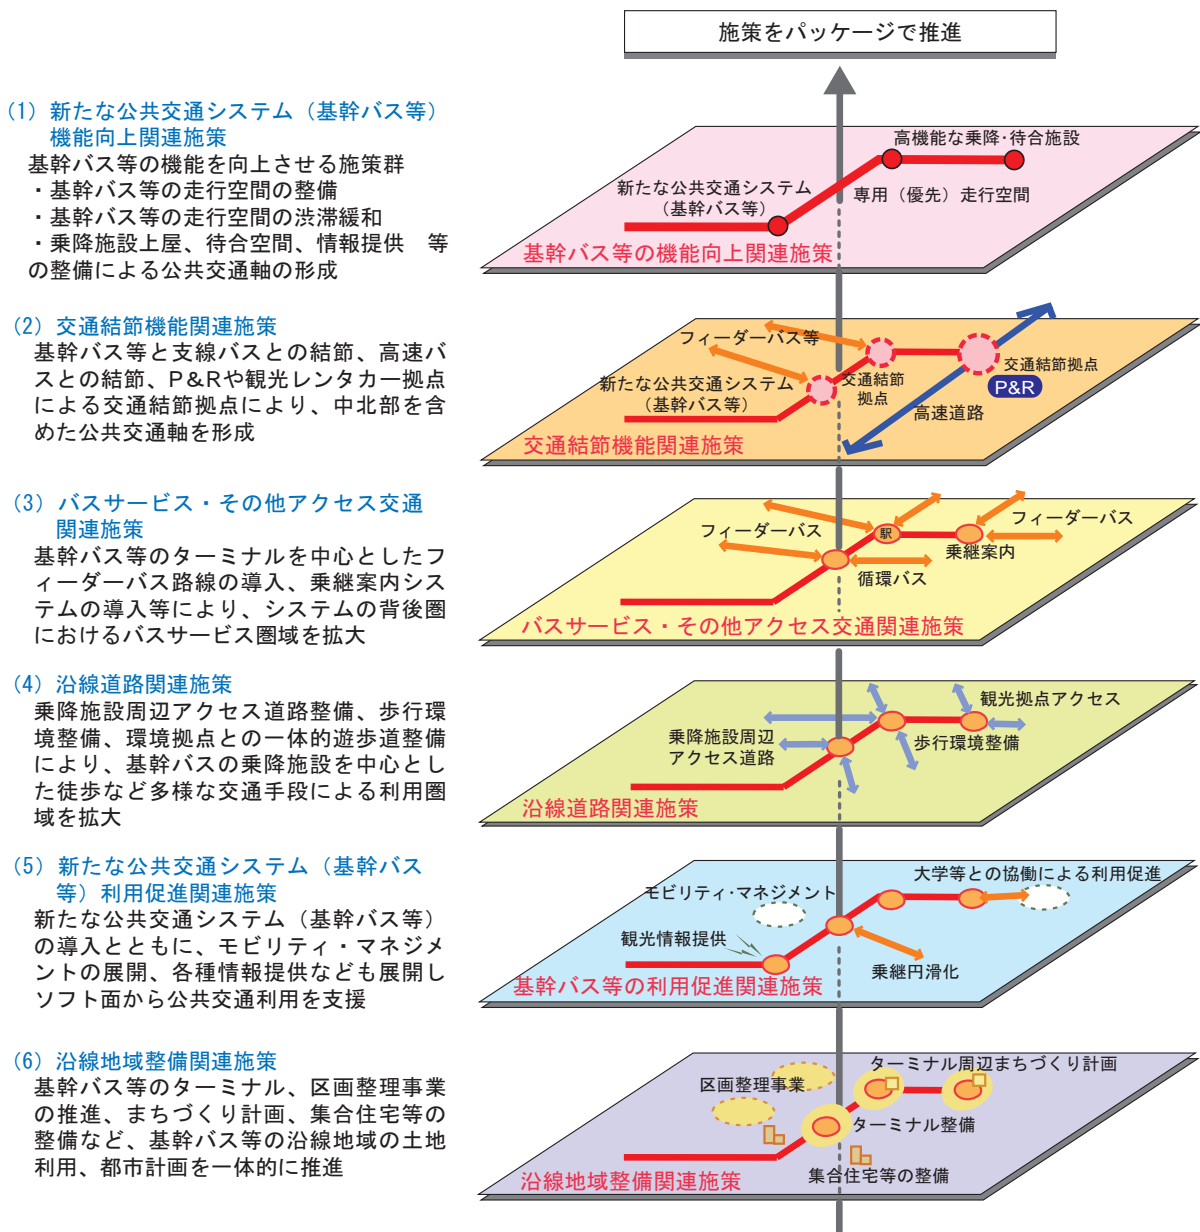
施策をパッケージで推進

(1) 新たな公共交通システム（基幹バス等）機能向上関連施策
基幹バス等の機能を向上させる施策群
・基幹バス等の走行空間の整備
・基幹バス等の走行空間の渋滞緩和
・乗降施設上屋、待合空間、情報提供　等の整備による公共交通軸の形成

高機能な乗降・待合施設
新たな公共交通システム（基幹バス等）
専用（優先）走行空間
基幹バス等の機能向上関連施策

(2) 交通結節機能関連施策
基幹バス等と支線バスとの結節、高速バスとの結節、P&Rや観光レンタカー拠点による交通結節拠点により、中北部を含めた公共交通軸を形成

フィーダーバス等
交通結節拠点
P&R
新たな公共交通システム（基幹バス等）
交通結節拠点
高速道路
交通結節機能関連施策

(3) バスサービス・その他アクセス交通関連施策
基幹バス等のターミナルを中心としたフィーダーバス路線の導入、乗継案内システムの導入等により、システムの背後圏におけるバスサービス圏域を拡大

フィーダーバス
駅
フィーダーバス
乗継案内
循環バス
バスサービス・その他アクセス交通関連施策

(4) 沿線道路関連施策
乗降施設周辺アクセス道路整備、歩行環境整備、環境拠点との一体的遊歩道整備により、基幹バスの乗降施設を中心とした徒歩など多様な交通手段による利用圏域を拡大

観光拠点アクセス
乗降施設周辺アクセス道路
歩行環境整備
沿線道路関連施策

(5) 新たな公共交通システム（基幹バス等）利用促進関連施策
新たな公共交通システム（基幹バス等）の導入とともに、モビリティ・マネジメントの展開、各種情報提供なども展開しソフト面から公共交通利用を支援

大学等との協働による利用促進
モビリティ・マネジメント
観光情報提供
乗継円滑化
基幹バス等の利用促進関連施策

(6) 沿線地域整備関連施策
基幹バス等のターミナル、区画整理事業の推進、まちづくり計画、集合住宅等の整備など、基幹バス等の沿線地域の土地利用、都市計画を一体的に推進

ターミナル周辺まちづくり計画
区画整理事業
ターミナル整備
集合住宅等の整備
沿線地域整備関連施策